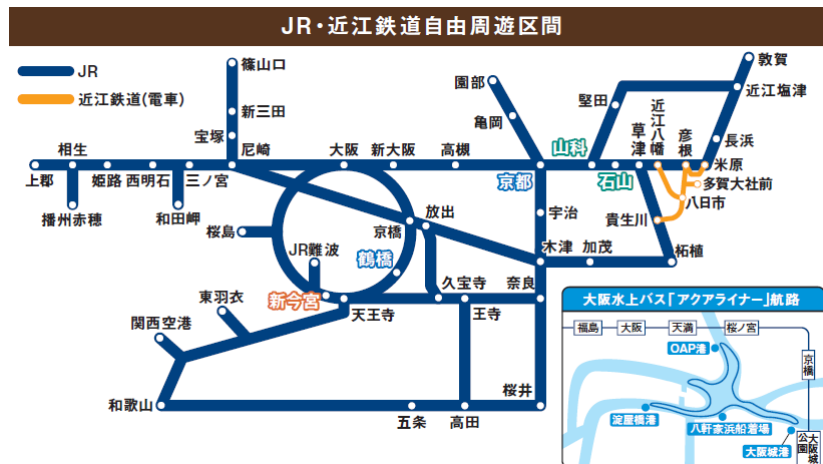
JR・近江鉄道自由周遊区間

JR
近江鉄道(電車)

篠山口
新三田
宝塚
尼崎
相生
上郡
姫路
西明石
三ノ宮
播州赤穂
和田岬
大阪
新大阪
高槻
園部
亀岡
京都
山科
堅田
敦賀
近江塩津
長浜
米原
彦根
近江八幡
草津
石山
多賀大社前
八日市
貴生川
柘植
宇治
木津
加茂
奈良
桜島
JR難波
京橋
鶴橋
放出
新今宮
天王寺
久宝寺
王寺
東羽衣
関西空港
和歌山
五条
高田
桜井

大阪水上バス「アクアライナー」航路
福島
大阪
天満
桜ノ宮
京橋
OAP港
淀屋橋港
八軒家浜船着場
大阪城港
大阪城公園